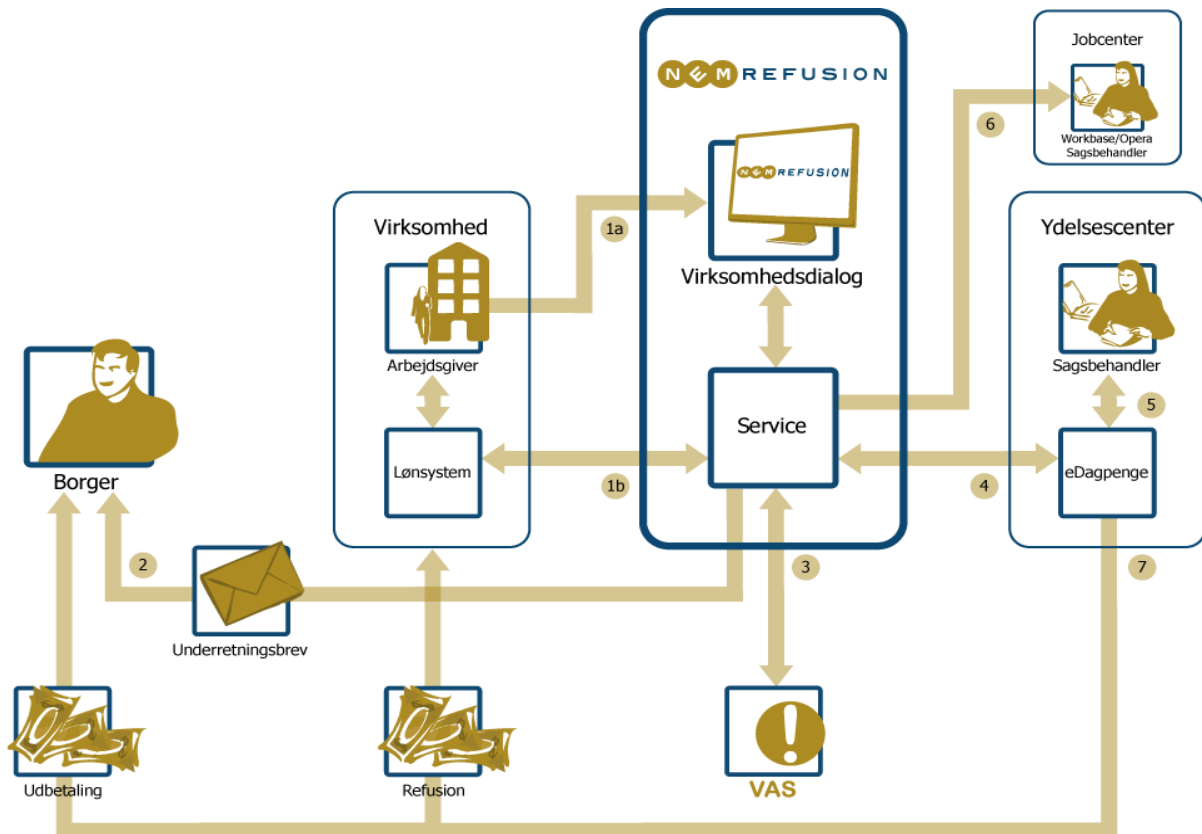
NEM REFUSION

Jobcenter

Workbase/Opera
Sagsbehandler

6

NEM REFUSION

1a

Virksomhed

Virksomhedsdialog

Ydelsescenter

Arbejdsgiver

Sagsbehandler

Borger

Service

5

Lønsystem

1b

4

eDagpenge

2

3

7

Underretningsbrev

Udbetaling

Refusion

VAS